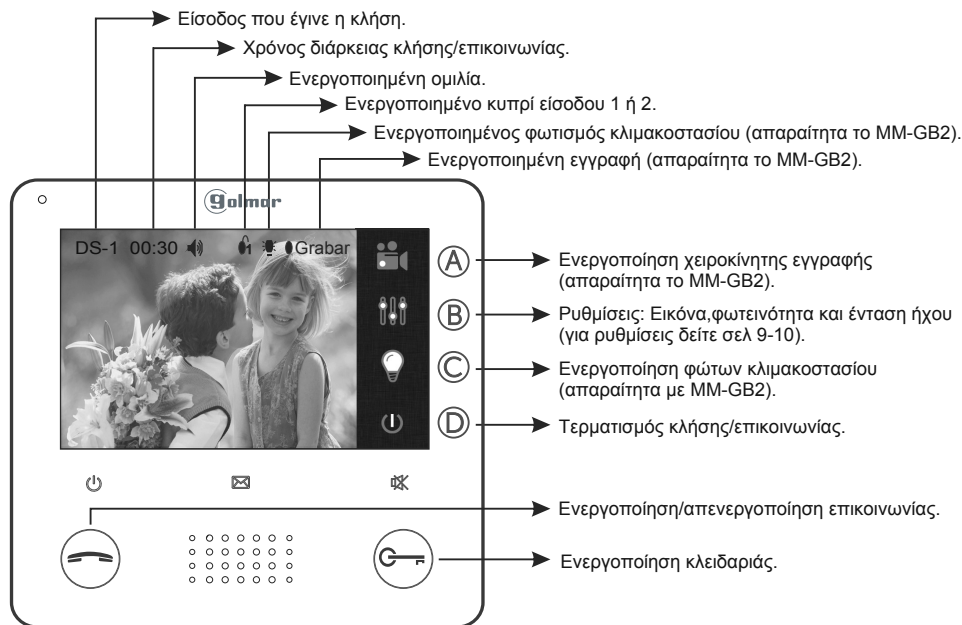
Είσοδος που έγινε η κλήση.

Χρόνος διάρκειας κλήσης/επικοινωνίας.

Ενεργοποιημένη ομιλία.

Ενεργοποιημένο κυπρί εισόδου 1 ή 2.

Ενεργοποιημένος φωτισμός κλιμακοστασίου (απαραίτητα το MM-GB2).

Ενεργοποιημένη εγγραφή (απαραίτητα το MM-GB2).

golmar

DS-1 00:30 Grabar

A Ενεργοποίηση χειροκίνητης εγγραφής (απαραίτητα το MM-GB2).

B Ρυθμίσεις: Εικόνα,φωτεινότητα και ένταση ήχου (για ρυθμίσεις δείτε σελ 9-10).

C Ενεργοποίηση φώτων κλιμακοστασίου (απαραίτητα με MM-GB2).

D Τερματισμός κλήσης/επικοινωνίας.

Ενεργοποίηση/απενεργοποίηση επικοινωνίας.

Ενεργοποίηση κλειδαριάς.